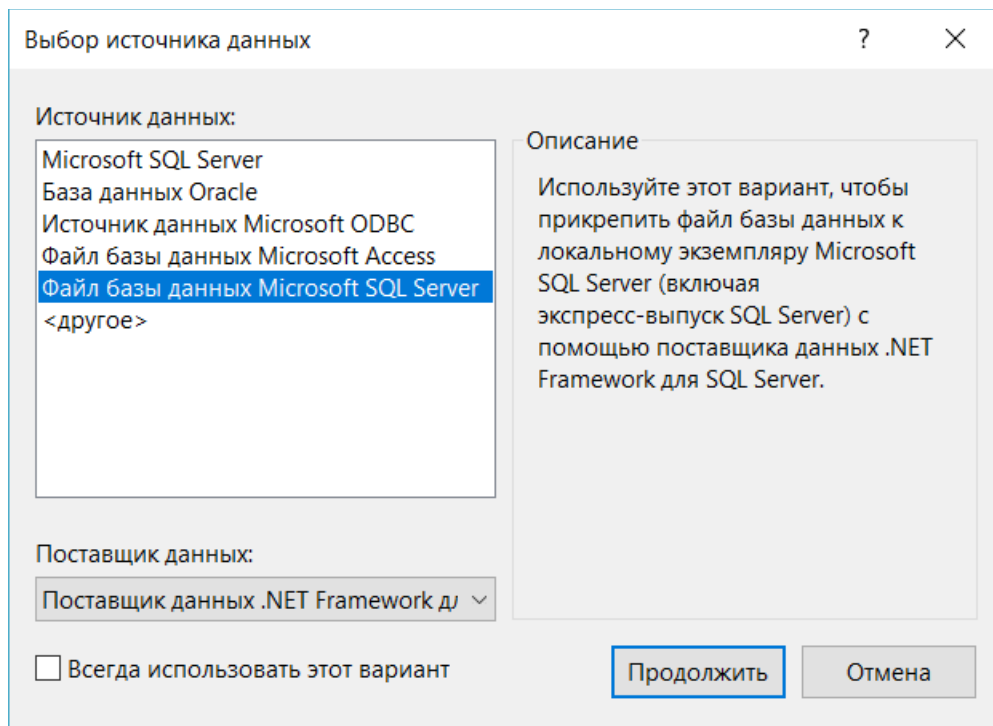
Выбор источника данных

?

X

Источник данных:

Microsoft SQL Server
База данных Oracle
Источник данных Microsoft ODBC
Файл базы данных Microsoft Access
Файл базы данных Microsoft SQL Server
<другое>

Описание

Используйте этот вариант, чтобы прикрепить файл базы данных к локальному экземпляру Microsoft SQL Server (включая экспресс-выпуск SQL Server) с помощью поставщика данных .NET Framework для SQL Server.

Поставщик данных:

Поставщик данных .NET Framework дл

Всегда использовать этот вариант

Продолжить

Отмена